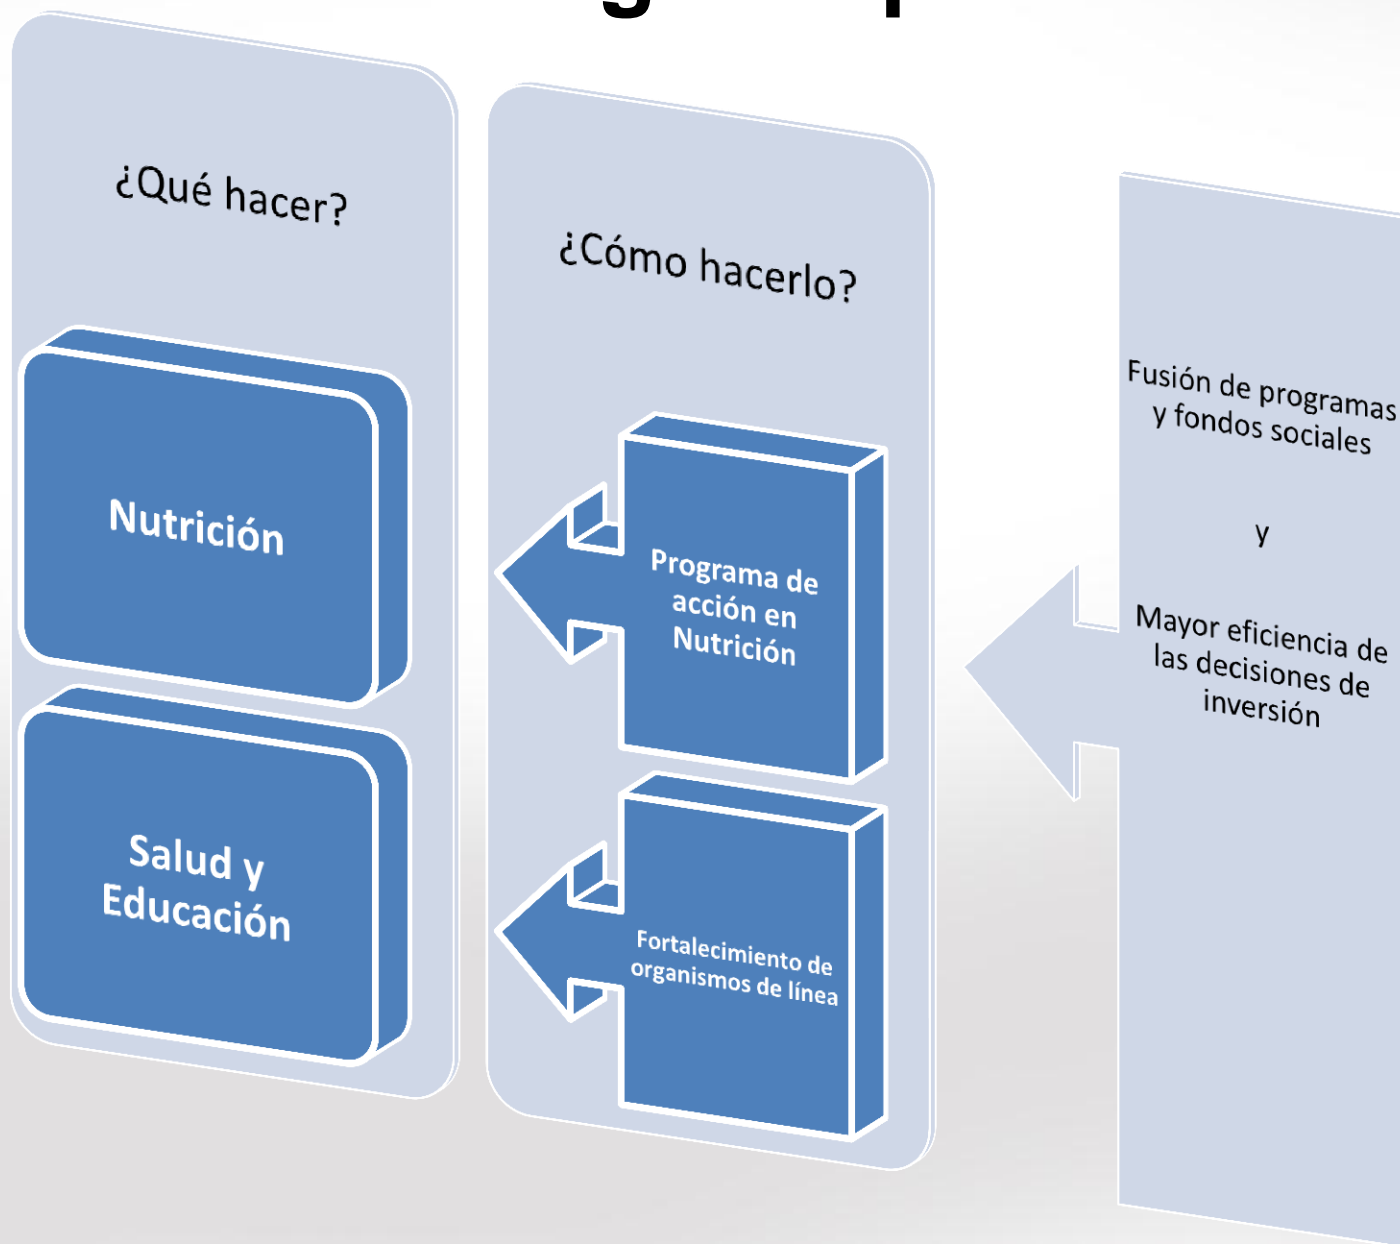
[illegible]

¿Qué hacer?

Nutrición

Salud y Educación

¿Cómo hacerlo?

Programa de acción en Nutrición

Fortalecimiento de organismos de línea

Fusión de programas y fondos sociales

y

Mayor eficiencia de las decisiones de inversión